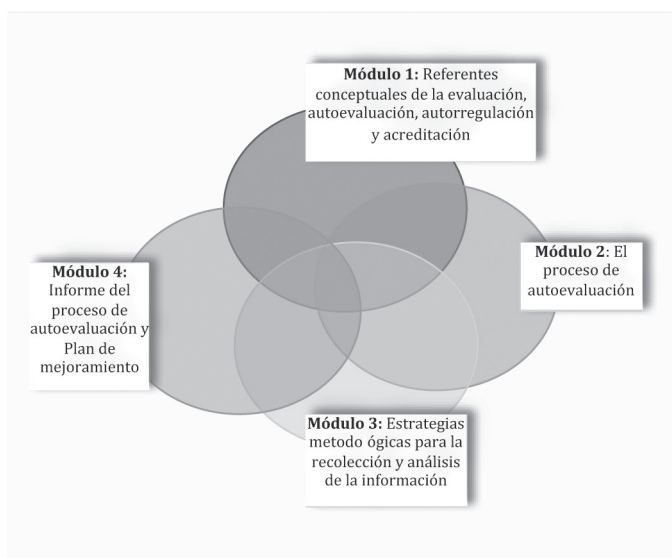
**Módulo 1:** Referentes conceptuales de la evaluación, autoevaluación, autorregulación y acreditación

**Módulo 2**: El proceso de autoevaluación

**Módulo 3:** Estrategias metodo ógicas para la recolección y análisis de la información

**Módulo 4:** Informe del proceso de autoevaluación y Plan de mejoramiento